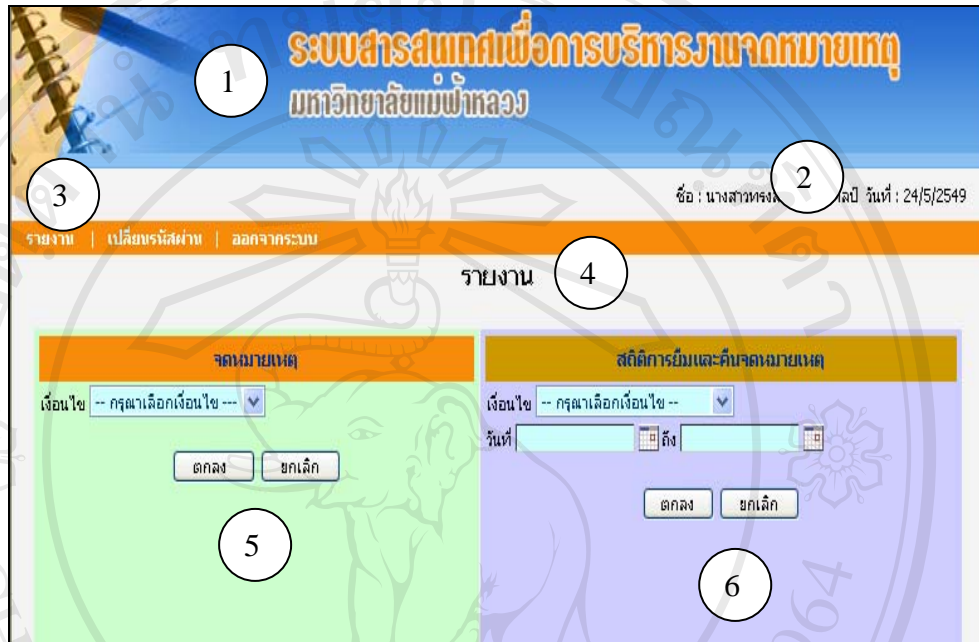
ระบบสารสนเทศเพื่อการบริหารงานจดหมายเหตุ
มหาวิทยาลัยแม่ฟ้าหลวง

1

2

3

ชื่อ : นางสาวทรง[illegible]ลป วันที่ : 24/5/2549

รายงาน | เปลี่ยนรหัสผ่าน | ออกจากระบบ

รายงาน

4

| จดหมายเหตุ | สถิติการยืมและคืนจดหมายเหตุ |
|---|---|
| เงื่อนไข -- กรุณาเลือกเงื่อนไข --- | เงื่อนไข -- กรุณาเลือกเงื่อนไข -- |
| | วันที่ ถึง |
| ตกลง ยกเลิก | ตกลง ยกเลิก |

5

6